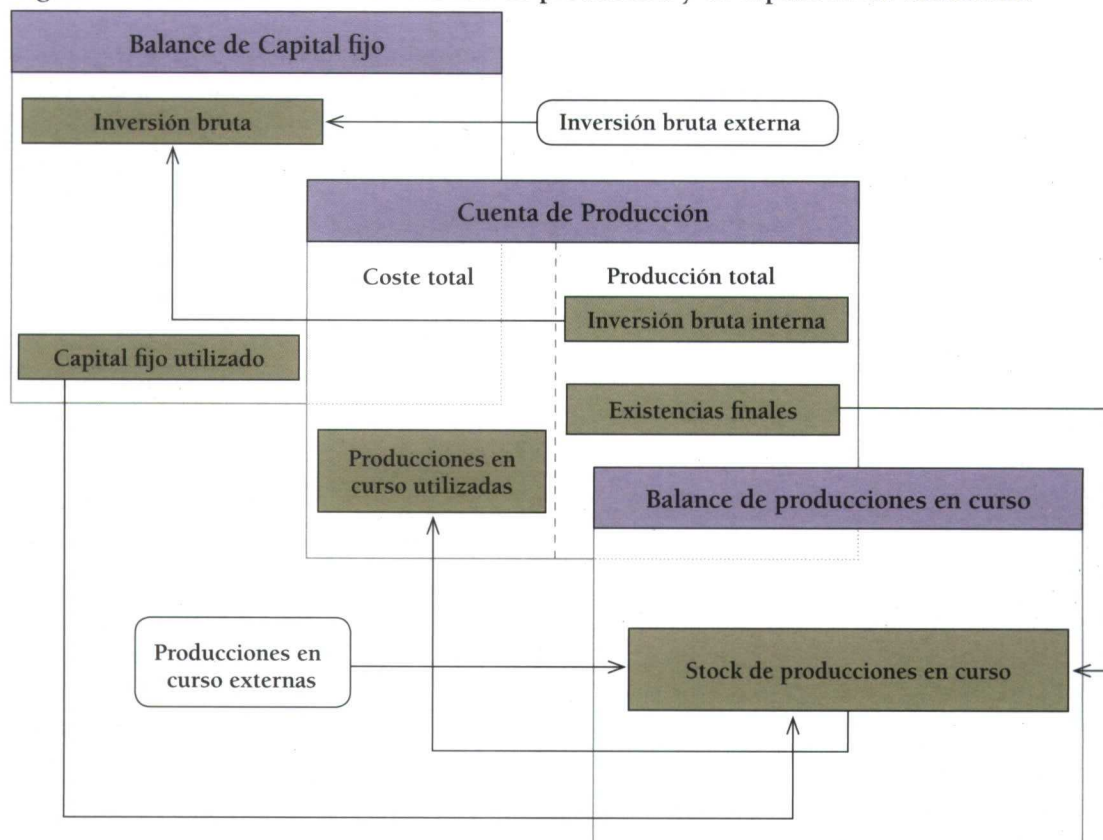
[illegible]

Balance de Capital fijo

Inversión bruta

Inversión bruta externa

Cuenta de Producción

Coste total

Producción total

Inversión bruta interna

Capital fijo utilizado

Existencias finales

Producciones en curso utilizadas

Balance de producciones en curso

Producciones en curso externas

Stock de producciones en curso